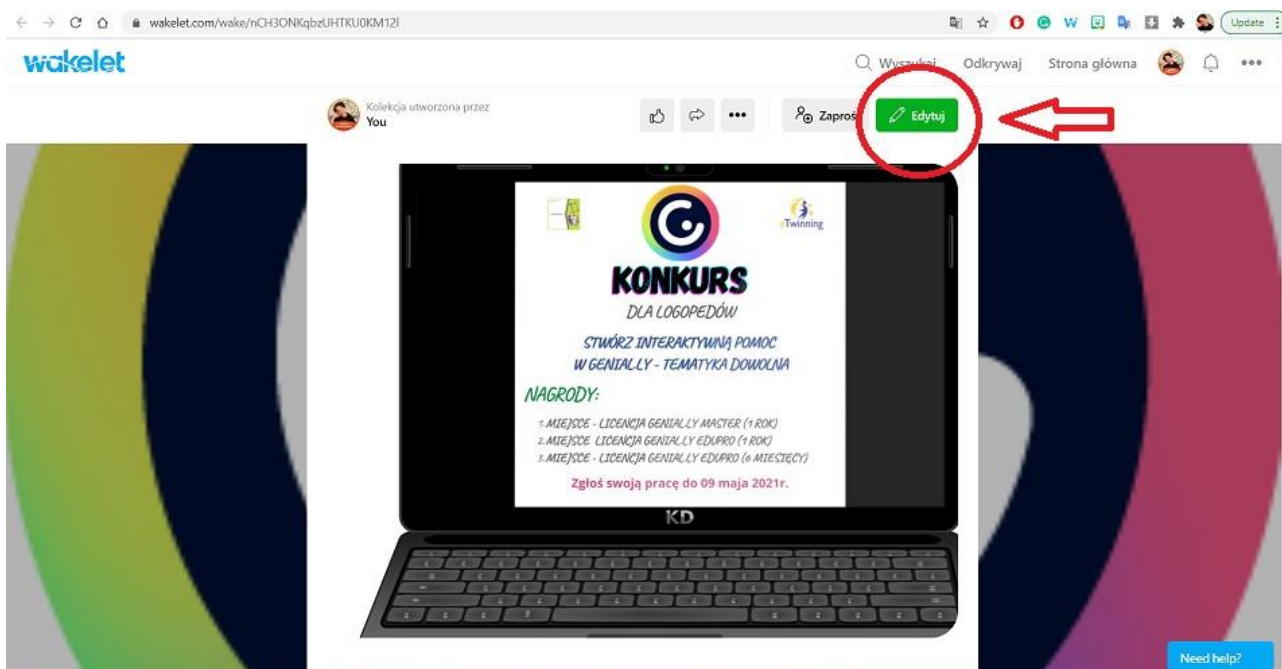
wakelet.com/wake/nCH3ONKqbzUHTKU0KM12l

Update

wakelet

Wyszukaj Odkrywaj Strona główna

Kolekcja utworzona przez
You

Zaproś Edytuj

eTwinning

KONKURS
DLA LOGOPEDÓW

STWÓRZ INTERAKTYWNĄ POMOC
W GENIALLY - TEMATYKA DOWOLNA

NAGRODY:

1. MIEJSCE - LICENCJA GENIALLY MASTER (1 ROK)
2. MIEJSCE LICENCJA GENIALLY EDUPRO (1 ROK)
3. MIEJSCE - LICENCJA GENIALLY EDUPRO (6 MIESIĘCY)

Zgłoś swoją pracę do 09 maja 2021r.

KD

Need help?